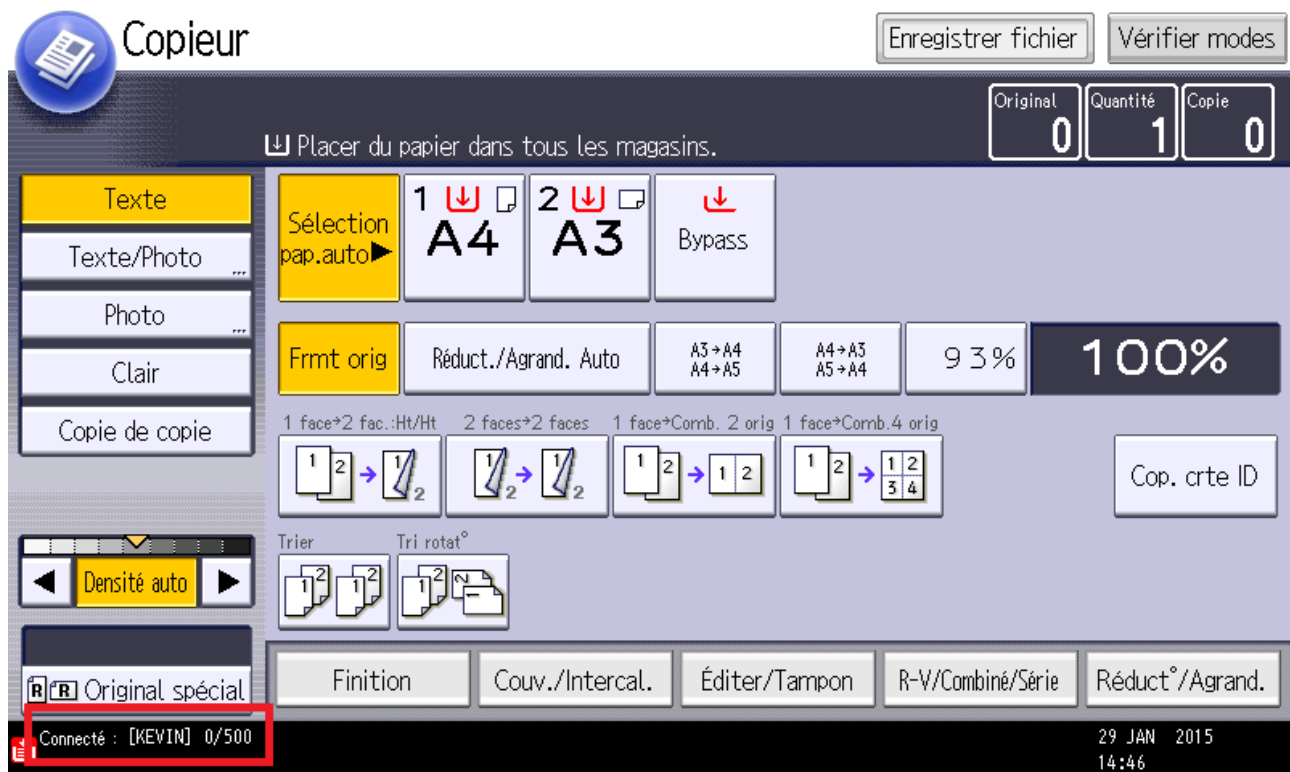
Copieur

Enregistrer fichier

Vérifier modes

Original 0

Quantité 1

Copie 0

Placer du papier dans tous les magasins.

Texte

Texte/Photo

Photo

Clair

Copie de copie

Sélection pap.auto

1 A4

2 A3

Bypass

Frmt orig

Réduct./Agrand. Auto

A3→A4 A4→A5

A4→A3 A5→A4

93%

100%

1 face→2 fac.:Ht/Ht

2 faces→2 faces

1 face→Comb. 2 orig

1 face→Comb.4 orig

Cop. crte ID

Trier

Tri rotat°

Densité auto

Original spécial

Finition

Couv./Intercal.

Éditer/Tampon

R-V/Combiné/Série

Réduct°/Agrand.

Connecté : [KEVIN] 0/500

29 JAN 2015 14:46